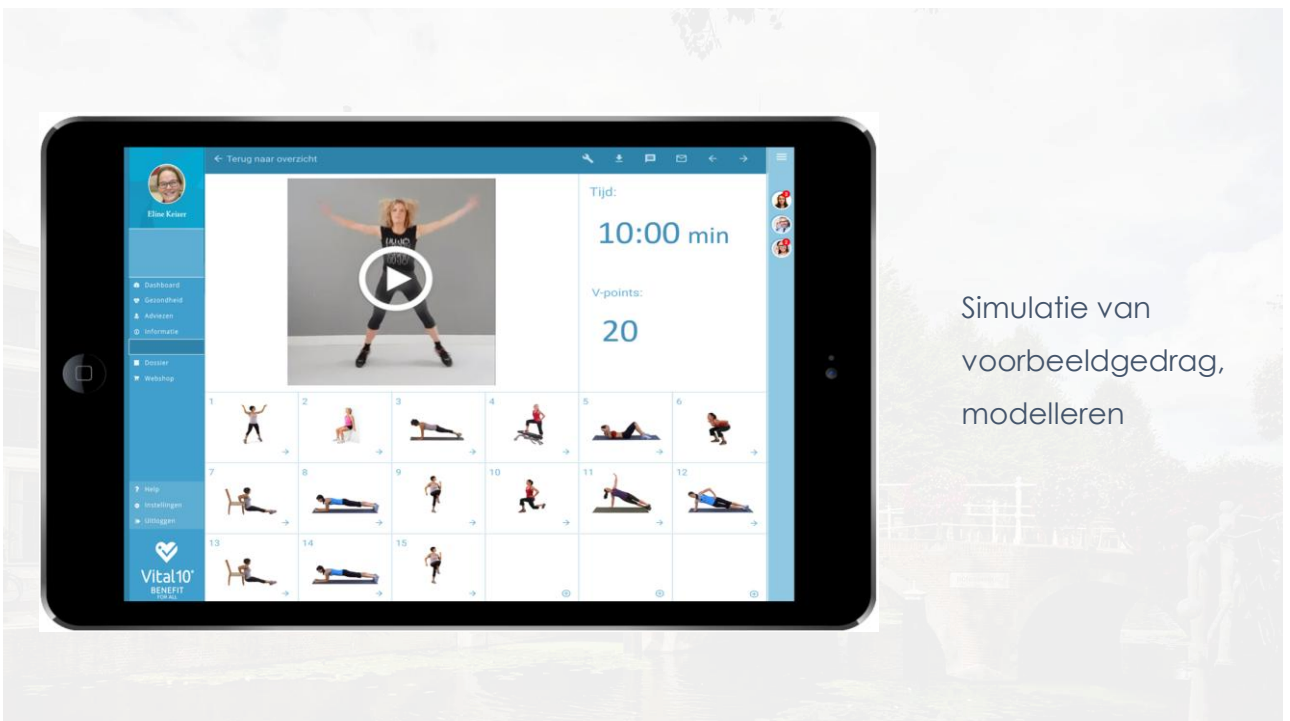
Eline Kriser

Dashboard
Gezondheid
Adviezen
Informatie

Dossier
Webshop

Help
Instellingen
Uitloggen

Vital10
BENEFIT
FOR ALL

← Terug naar overzicht

Tijd:

10:00 min

V-points:

20

1
2
3
4
5
6
7
8
9
10
11
12
13
14
15

Simulatie van voorbeeldgedrag, modelleren